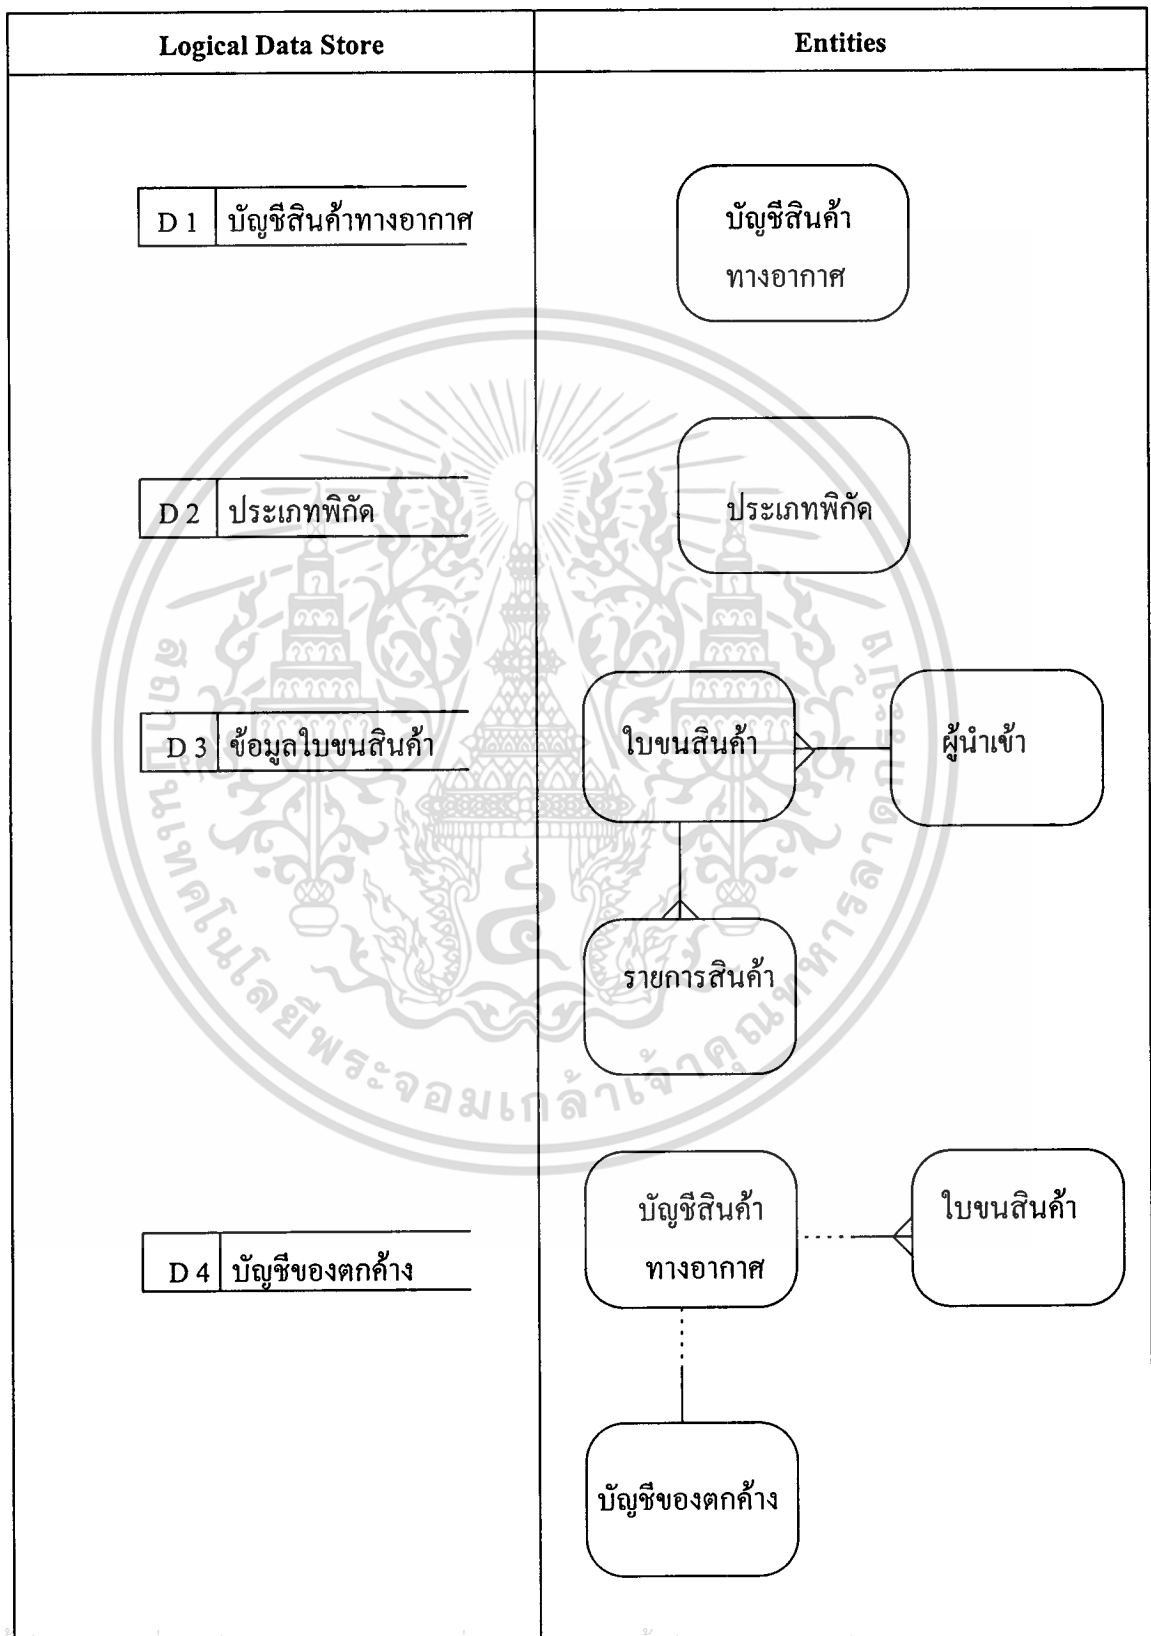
| Logical Data Store | Entities |
|---|---|
| D 1 บัญชีสินค้าทางอากาศ | บัญชีสินค้า ทางอากาศ |
| D 2 ประเภทพิกัด | ประเภทพิกัด |
| D 3 ข้อมูลใบขนสินค้า | ใบขนสินค้า, ผู้นำเข้า, รายการสินค้า |
| D 4 บัญชีของตกค้าง | บัญชีสินค้า ทางอากาศ, ใบขนสินค้า, บัญชีของตกค้าง |

สถาบันเทคโนโลยีพระจอมเกล้าเจ้าคุณทหารลาดกระบัง